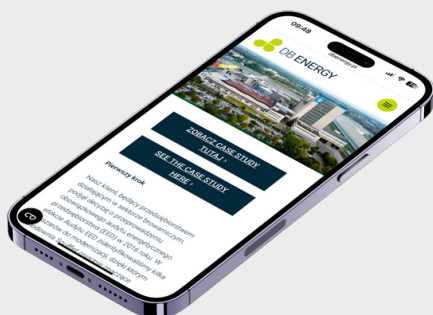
09:48

dbenergy.pl

DB ENERGY

ZOBACZ CASE STUDY TUTAJ ›

SEE THE CASE STUDY HERE ›

Pierwszy krok

Nasz klient, będący przedsiębiorstwem działającym w sektorze browarniczym, podjął decyzję o przeprowadzeniu obowiązkowego audytu energetycznego przedsiębiorstwa (EED) w 2016 roku. W efekcie Audytu EED zidentyfikowany kilka obszarów do modernizacji, dzięki którym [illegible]

CO